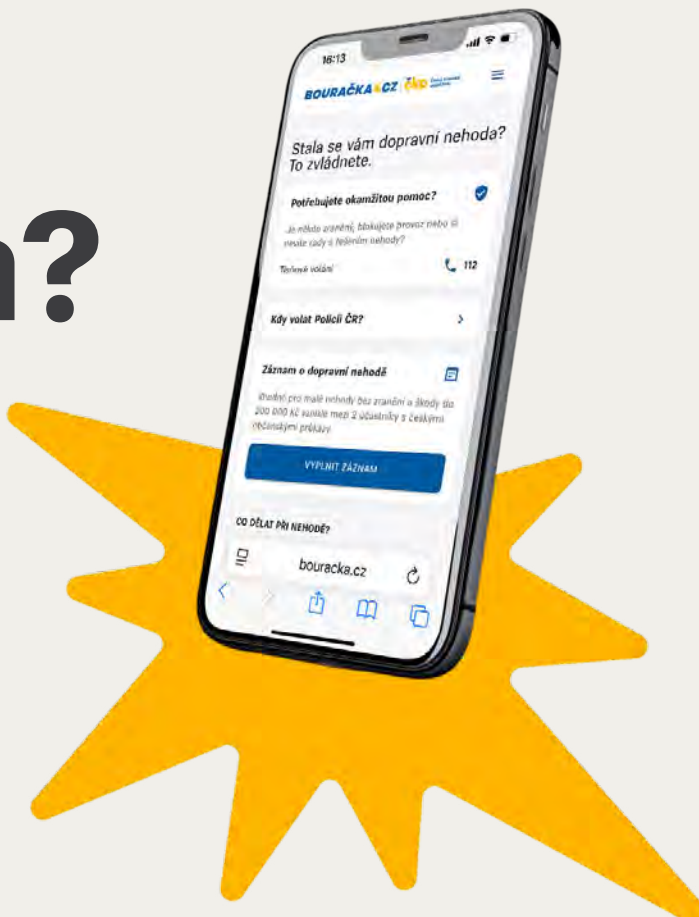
n?

16:13

BOURAČKA.CZ ČKP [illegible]

Stala se vám dopravní nehoda? To zvládnete.

Potřebujete okamžitou pomoc?

Je někdo zraněn, blokujete provoz nebo si nevíte rady s řešením nehody?

Tísňové volání

112

Kdy volat Policii ČR?

Záznam o dopravní nehodě

Vhodný pro malé nehody bez zranění a škody do 200 000 Kč sumárně mezi 2 účastníky s českými občanskými průkazy

VYPLNIT ZÁZNAM

CO DĚLAT PŘI NEHODĚ?

bouracka.cz